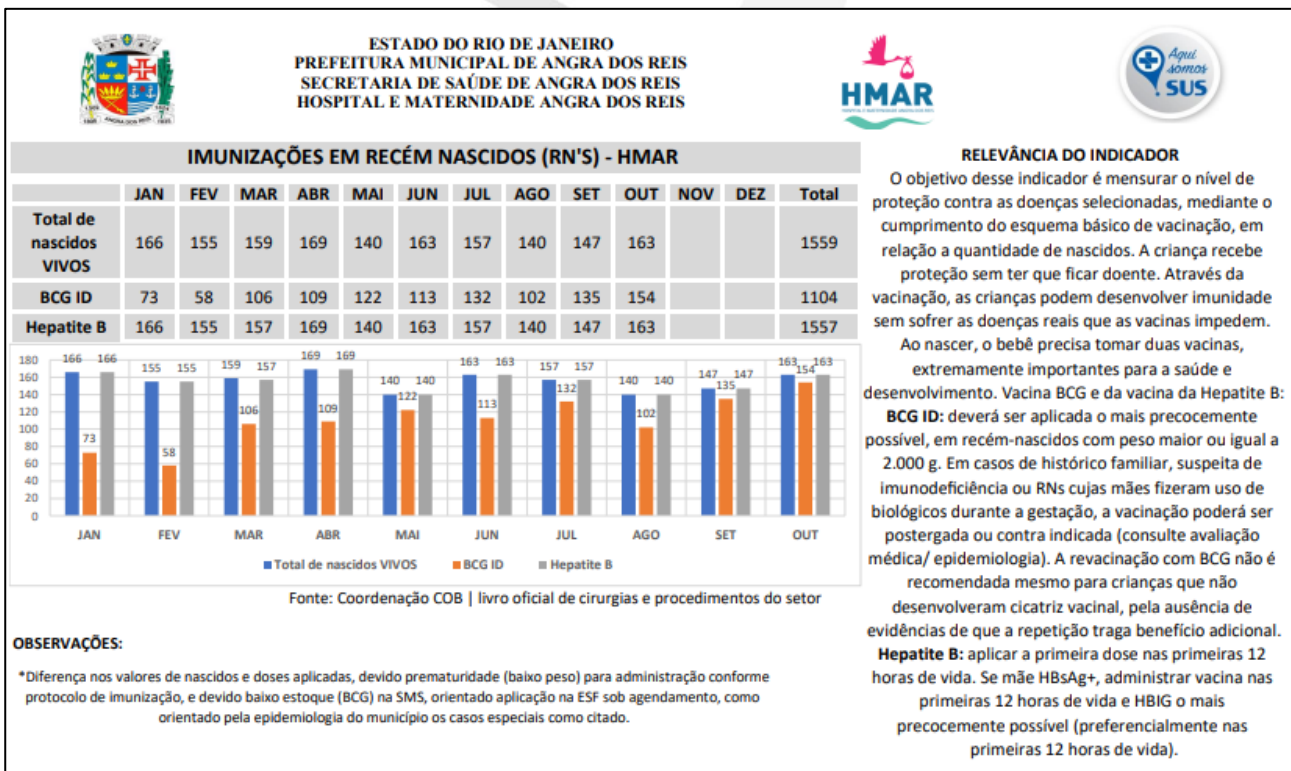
ESTADO DO RIO DE JANEIRO
PREFEITURA MUNICIPAL DE ANGRA DOS REIS
SECRETARIA DE SAÚDE DE ANGRA DOS REIS
HOSPITAL E MATERNIDADE ANGRA DOS REIS

HMAR

Aqui somos SUS

IMUNIZAÇÕES EM RECÉM NASCIDOS (RN'S) - HMAR

| | JAN | FEV | MAR | ABR | MAI | JUN | JUL | AGO | SET | OUT | NOV | DEZ | Total |
|---|---|---|---|---|---|---|---|---|---|---|---|---|---|
| Total de nascidos VIVOS | 166 | 155 | 159 | 169 | 140 | 163 | 157 | 140 | 147 | 163 | | | 1559 |
| BCG ID | 73 | 58 | 106 | 109 | 122 | 113 | 132 | 102 | 135 | 154 | | | 1104 |
| Hepatite B | 166 | 155 | 157 | 169 | 140 | 163 | 157 | 140 | 147 | 163 | | | 1557 |

180 160 140 120 100 80 60 40 20 0
166 73 166 155 58 155 159 106 157 169 109 169 140 122 140 163 113 163 157 132 157 140 102 140 147 135 147 163 154 163
JAN FEV MAR ABR MAI JUN JUL AGO SET OUT
Total de nascidos VIVOS BCG ID Hepatite B

Fonte: Coordenação COB | livro oficial de cirurgias e procedimentos do setor

OBSERVAÇÕES:

*Diferença nos valores de nascidos e doses aplicadas, devido prematuridade (baixo peso) para administração conforme protocolo de imunização, e devido baixo estoque (BCG) na SMS, orientado aplicação na ESF sob agendamento, como orientado pela epidemiologia do município os casos especiais como citado.

RELEVÂNCIA DO INDICADOR
O objetivo desse indicador é mensurar o nível de proteção contra as doenças selecionadas, mediante o cumprimento do esquema básico de vacinação, em relação a quantidade de nascidos. A criança recebe proteção sem ter que ficar doente. Através da vacinação, as crianças podem desenvolver imunidade sem sofrer as doenças reais que as vacinas impedem. Ao nascer, o bebê precisa tomar duas vacinas, extremamente importantes para a saúde e desenvolvimento. Vacina BCG e da vacina da Hepatite B:
BCG ID: deverá ser aplicada o mais precocemente possível, em recém-nascidos com peso maior ou igual a 2.000 g. Em casos de histórico familiar, suspeita de imunodeficiência ou RNs cujas mães fizeram uso de biológicos durante a gestação, a vacinação poderá ser postergada ou contra indicada (consulte avaliação médica/ epidemiologia). A revacinação com BCG não é recomendada mesmo para crianças que não desenvolveram cicatriz vacinal, pela ausência de evidências de que a repetição traga benefício adicional.
Hepatite B: aplicar a primeira dose nas primeiras 12 horas de vida. Se mãe HBsAg+, administrar vacina nas primeiras 12 horas de vida e HBIG o mais precocemente possível (preferencialmente nas primeiras 12 horas de vida).